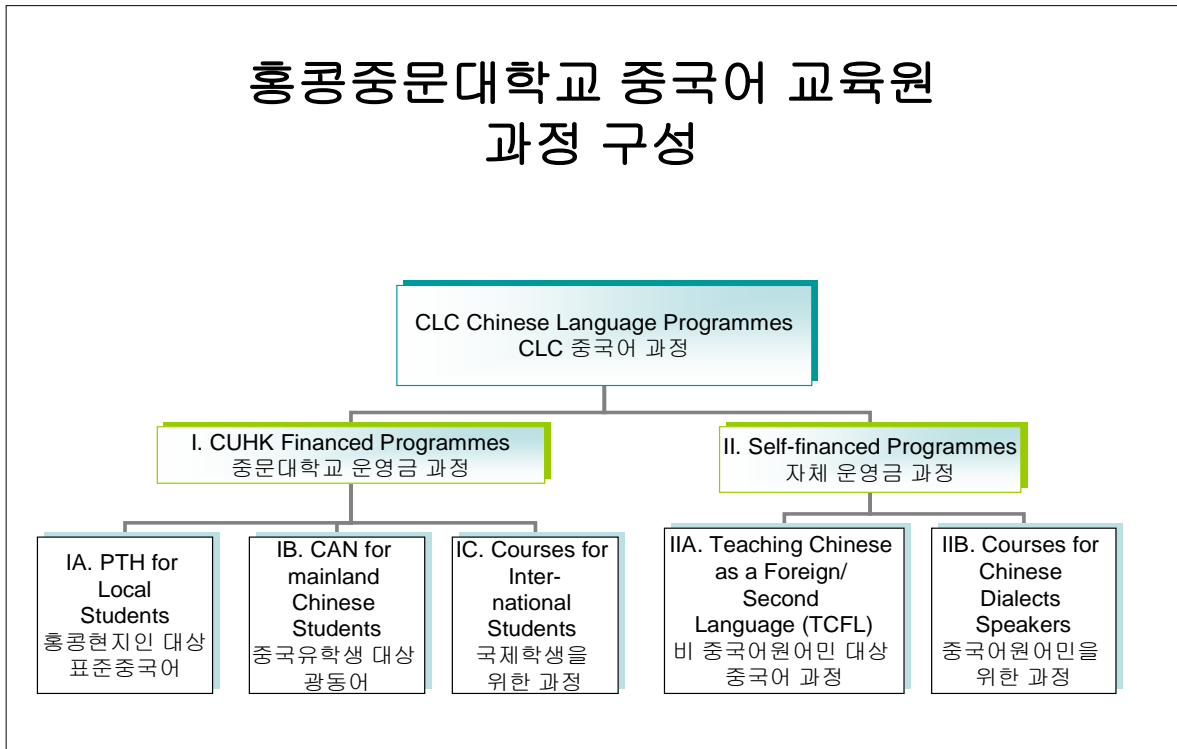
홍콩중문대학교 중국어 교육원
과정 구성

CLC Chinese Language Programmes
CLC 중국어 과정

I. CUHK Financed Programmes
중문대학교 운영금 과정

II. Self-financed Programmes
자체 운영금 과정

IA. PTH for Local Students
홍콩현지인 대상 표준중국어

IB. CAN for mainland Chinese Students
중국유학생 대상 광동어

IC. Courses for International Students
국제학생을 위한 과정

IIA. Teaching Chinese as a Foreign/ Second Language (TCFL)
비 중국어원어민 대상 중국어 과정

IIB. Courses for Chinese Dialects Speakers
중국어원어민을 위한 과정